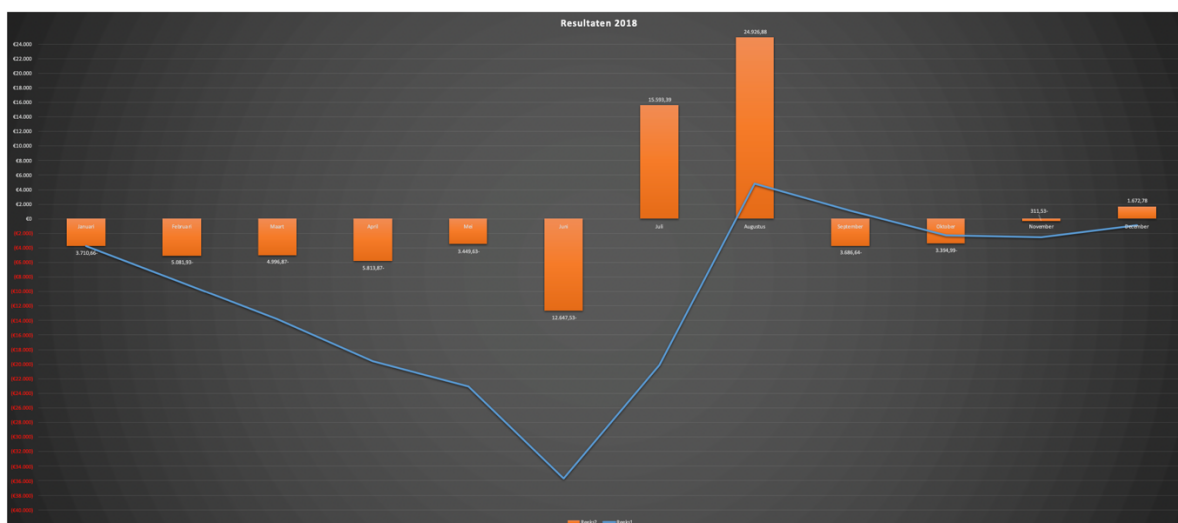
Resultaten 2018

€24.000
€22.000
€20.000
€18.000
€16.000
€14.000
€12.000
€10.000
€8.000
€6.000
€4.000
€2.000
€0
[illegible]

Januari
3.710,66-
Februari
5.081,93-
Maart
4.996,87-
April
5.813,87-
Mei
3.449,63-
Juni
12.647,55-
Juli
15.593,39
Augustus
24.926,88
September
3.686,64-
Oktober
3.394,99-
November
311,53-
December
1.672,78

Reeks2 Reeks1